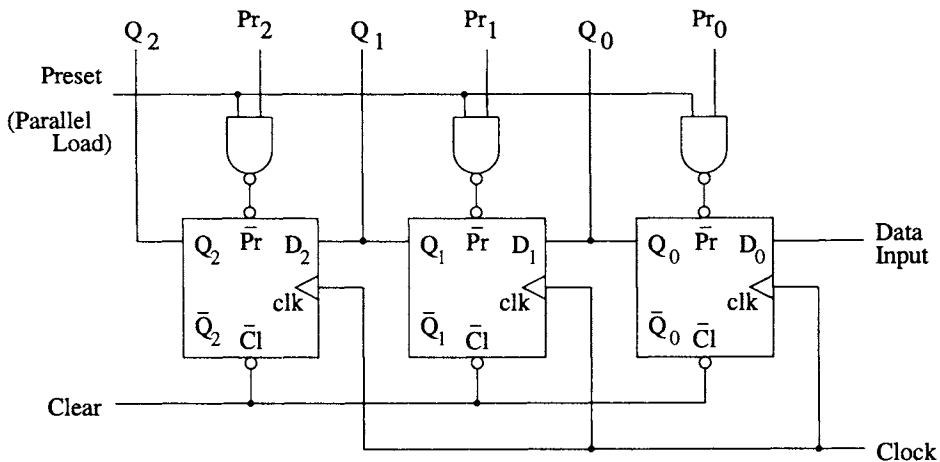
$Q_2$ $Pr_2$ $Q_1$ $Pr_1$ $Q_0$ $Pr_0$

Preset

(Parallel Load)

$Q_2$ $\bar{P}r$ $D_2$ clk $\bar{Q}_2$ $\bar{C}l$

$Q_1$ $\bar{P}r$ $D_1$ clk $\bar{Q}_1$ $\bar{C}l$

$Q_0$ $\bar{P}r$ $D_0$ clk $\bar{Q}_0$ $\bar{C}l$

Data Input

Clear

Clock